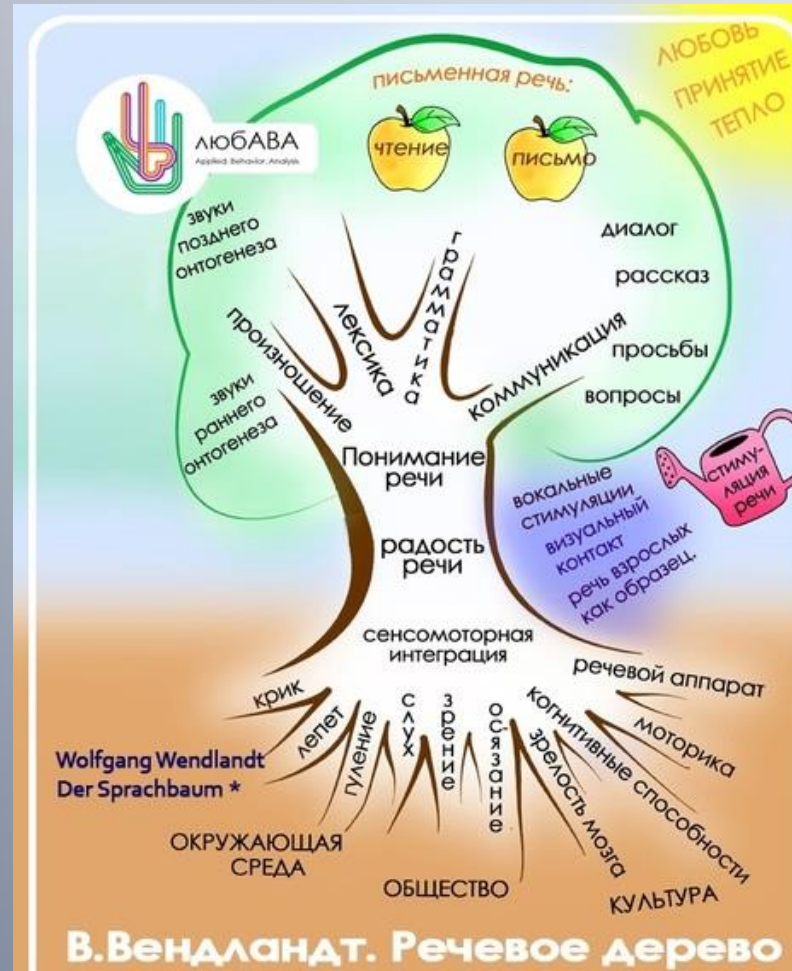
ЛЮБОВЬ
ПРИНЯТИЕ
ТЕПЛО

письменная речь:

ЛЮБАВА
Applied Behavior Analysis

чтение
письмо

звуки позднего онтогенеза

грамматика
лексика
произношение

диалог
рассказ
коммуникация
просьбы
вопросы

звуки раннего онтогенеза

Понимание речи

вокальные стимуляции
визуальный контакт
речь взрослых как образец.

стимуляция речи

радость речи

сенсомоторная интеграция

речевой аппарат
моторика
когнитивные способности
зрелость мозга
осязание
зрение
слух
гуление
лепет
крик

Wolfgang Wendlandt
Der Sprachbaum *

ОКРУЖАЮЩАЯ СРЕДА
ОБЩЕСТВО
КУЛЬТУРА

В.Вендландт. Речевое дерево